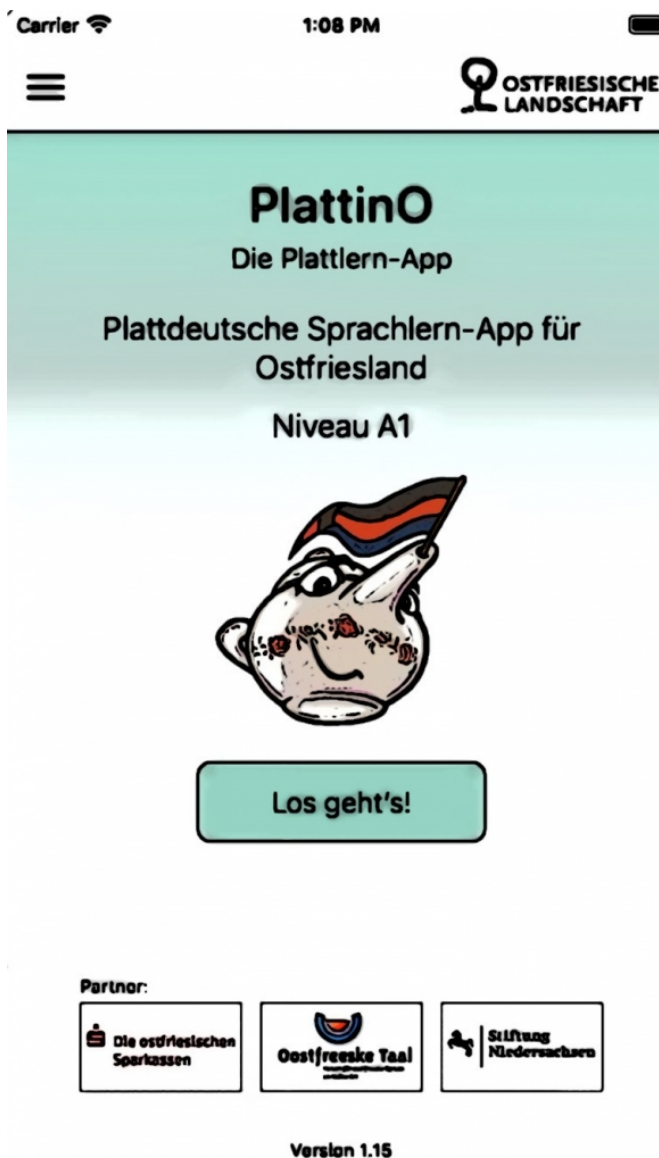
Carrier
1:08 PM

OSTFRIESISCHE LANDSCHAFT

PlattinO
Die Plattlern-App

Plattdeutsche Sprachlern-App für Ostfriesland

Niveau A1

Los geht's!

Partner:

Die ostfriesischen Sparkassen

Oostfreeske Taal
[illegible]

Stiftung Niedersachsen

Version 1.15